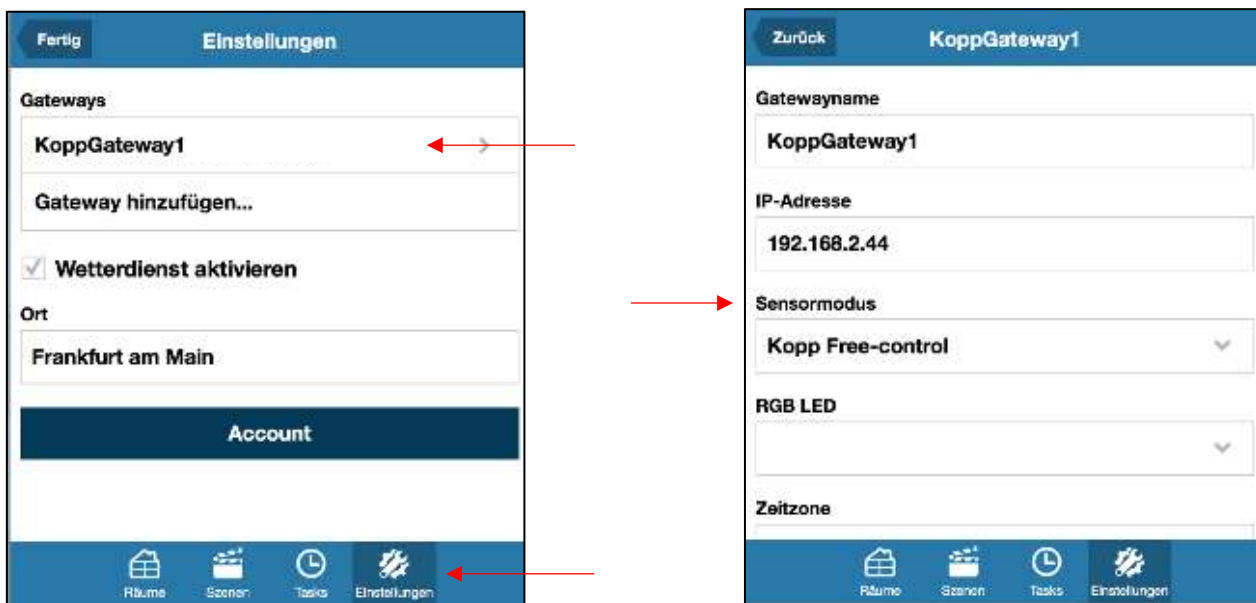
Fertig

Einstellungen

Gateways

KoppGateway1

Gateway hinzufügen...

Wetterdienst aktivieren

Ort

Frankfurt am Main

Account

Räume Szenen Tasks Einstellungen

Zurück

KoppGateway1

Gatewayname

KoppGateway1

IP-Adresse

192.168.2.44

Sensormodus

Kopp Free-control

RGB LED

Zeitzone

Räume Szenen Tasks Einstellungen